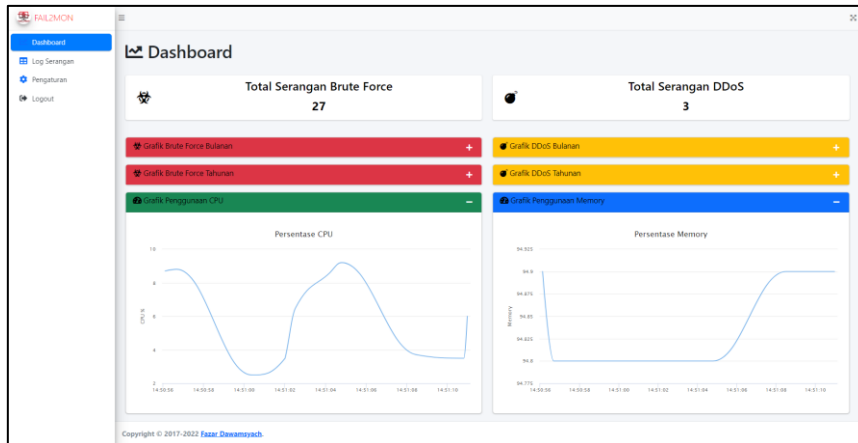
FAIL2MON

Dashboard
Log Serangan
Pengaturan
Logout

Dashboard

Total Serangan Brute Force
27

Total Serangan DDoS
3

Grafik Brute Force Bulanan +
Grafik Brute Force Tahunan +
Grafik Penggunaan CPU −

Grafik DDoS Bulanan +
Grafik DDoS Tahunan +
Grafik Penggunaan Memory −

Persentase CPU
10
8
6
4
2
CPU %
14:50:56 14:50:58 14:51:00 14:51:02 14:51:04 14:51:06 14:51:08 14:51:10

Persentase Memory
94.925
94.9
94.875
94.85
94.825
94.8
94.775
Memory
14:50:56 14:50:58 14:51:00 14:51:02 14:51:04 14:51:06 14:51:08 14:51:10

Copyright © 2017-2022 Fazar Dawamsyach.